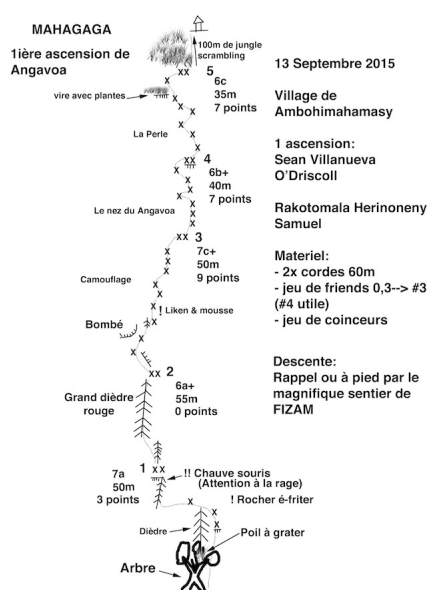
MAHAGAGA

1ière ascension de Angavoa

100m de jungle scrambling

5
6c
35m
7 points

vire avec plantes

La Perle

4
6b+
40m
7 points

Le nez du Angavoa

3
7c+
50m
9 points

Camouflage

! Liken & mousse

Bombé

2
6a+
55m
0 points

Grand dièdre rouge

1
7a
50m
3 points

!! Chauve souris (Attention à la rage)

! Rocher é-friter

Dièdre

Poil à grater

Arbre

13 Septembre 2015

Village de Ambohimahamasy

1 ascension:
Sean Villanueva O'Driscoll

Rakotomala Herinoneny Samuel

Materiel:
- 2x cordes 60m
- jeu de friends 0,3--> #3 (#4 utile)
- jeu de coinceurs

Descente:
Rappel ou à pied par le magnifique sentier de FIZAM